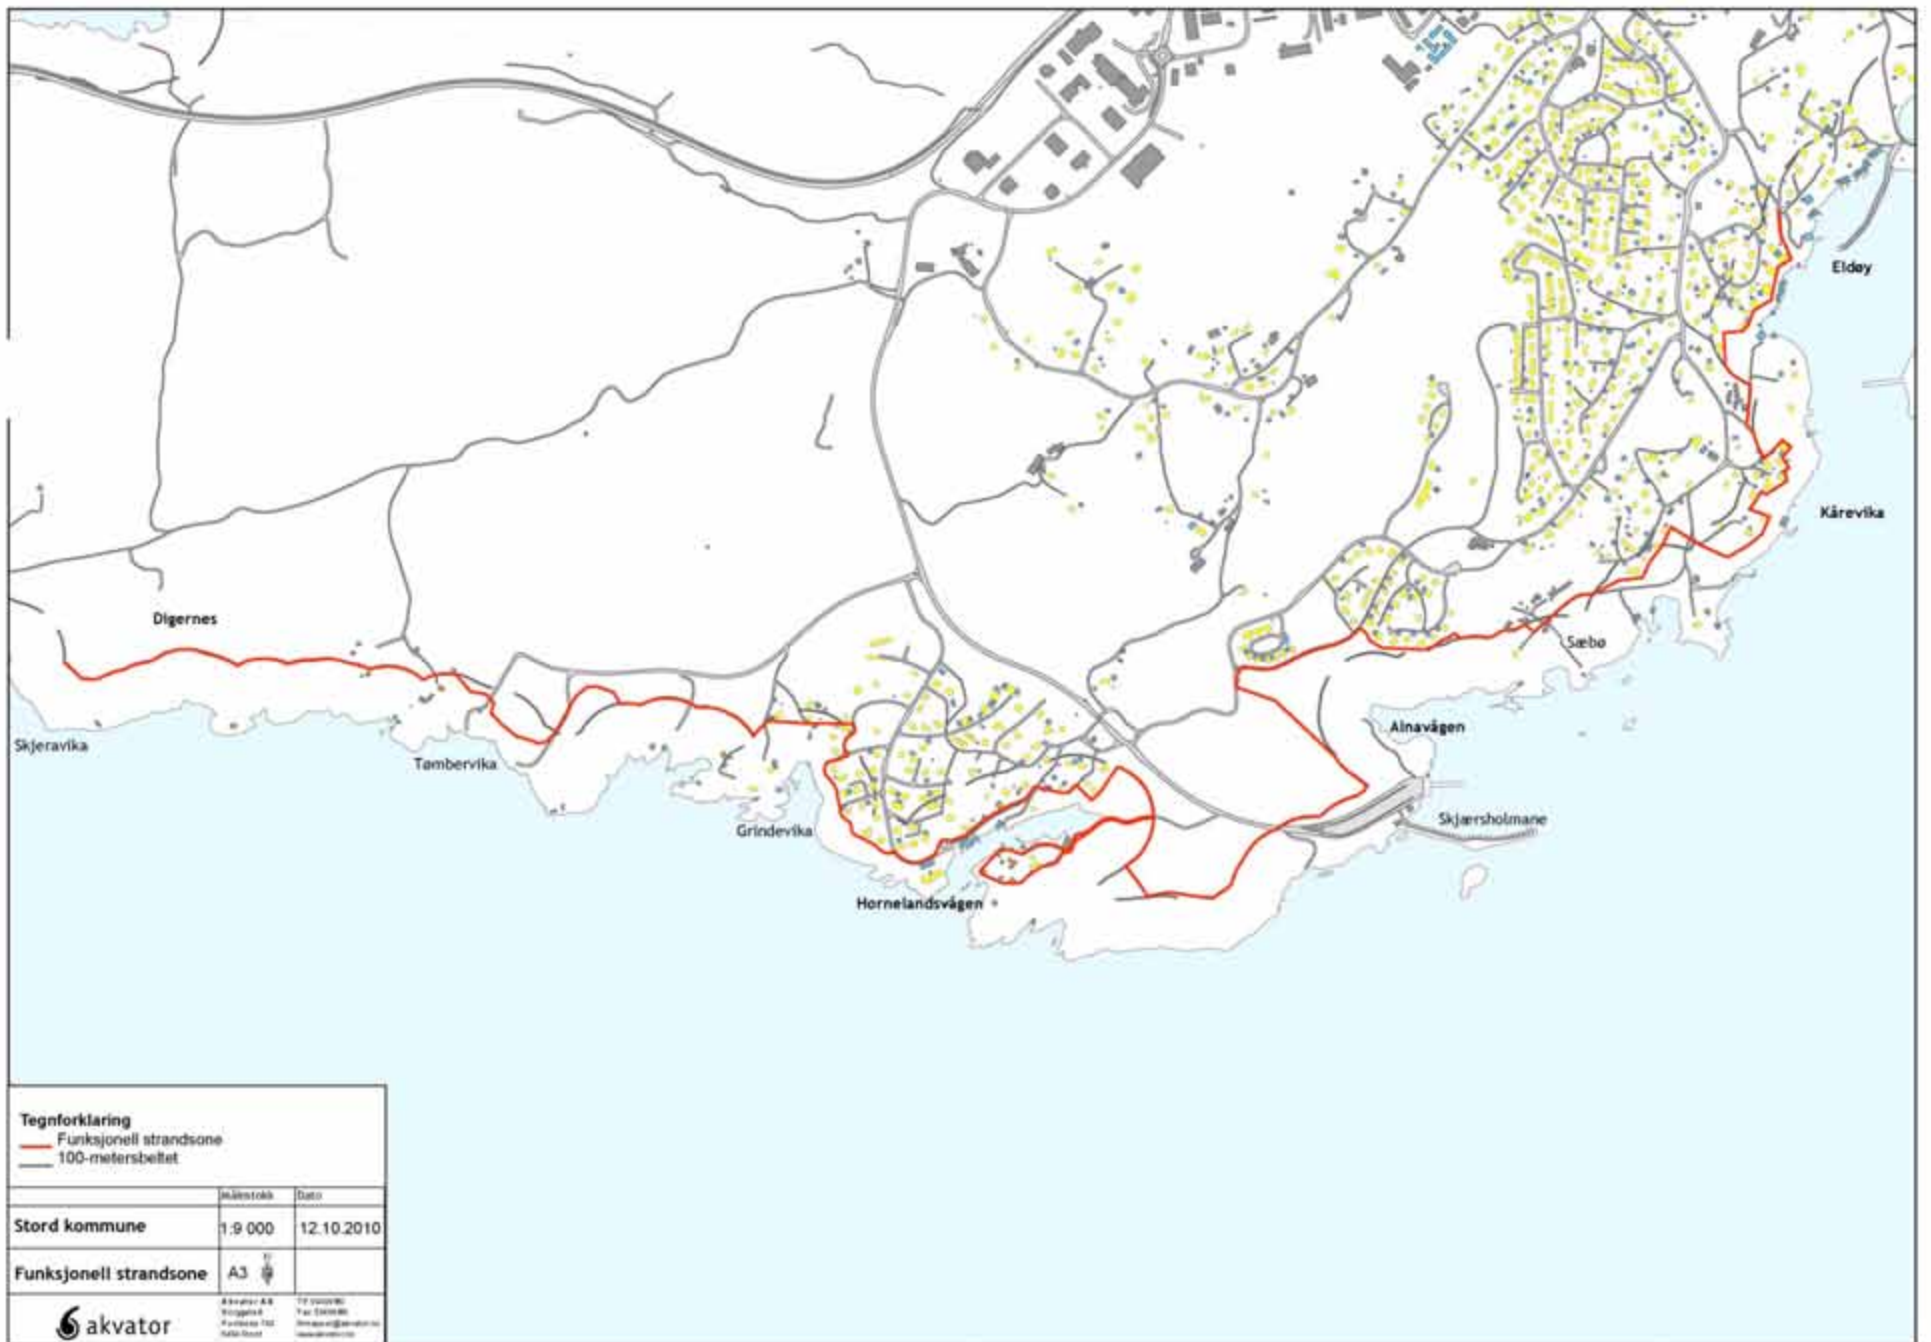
Eldøy

Kårevika

Sæbø

Digernes

Alnavågen

Skjeravika

Tømbervika

Skjærsholmane

Grindevika

Hornelandsvågen

Tegnforklaring
Funksjonell strandsone
100-metersbeltet

| | Målestokk | Dato |
|---|---|---|
| Stord kommune | 1:9 000 | 12.10.2010 |
| Funksjonell strandsone | A3 | |

akvator

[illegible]